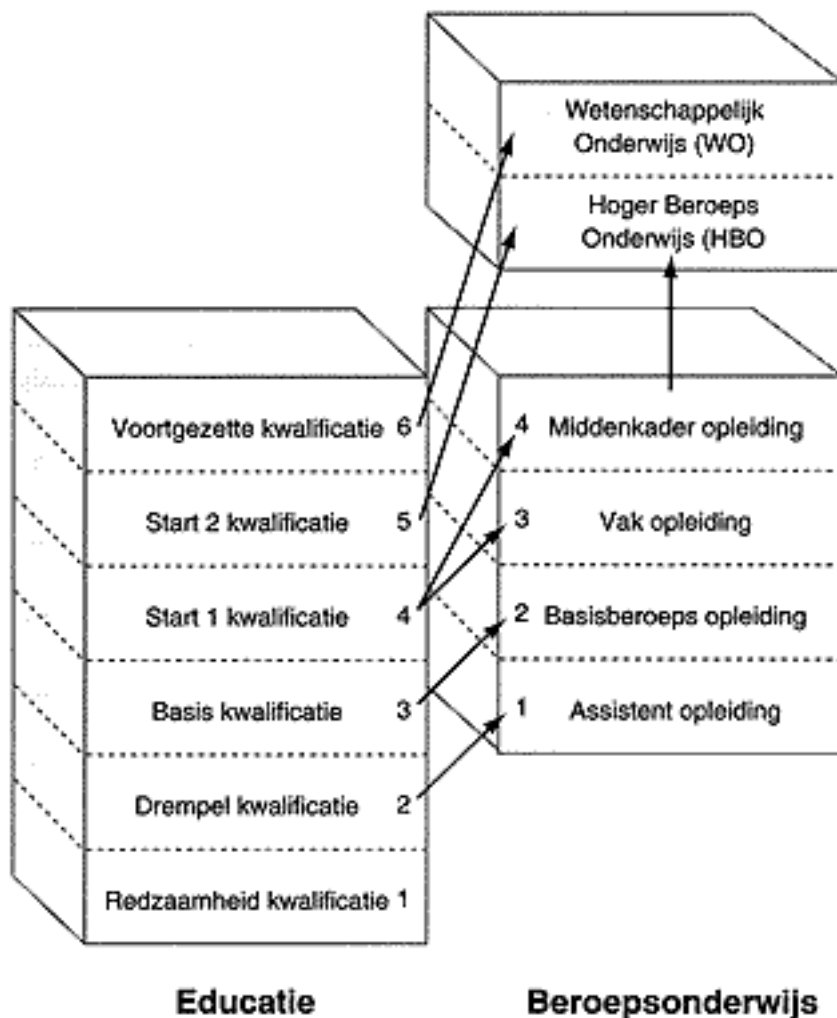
Wetenschappelijk Onderwijs (WO)

Hoger Beroeps Onderwijs (HBO

Voortgezette kwalificatie 6

Start 2 kwalificatie 5

Start 1 kwalificatie 4

Basis kwalificatie 3

Drempel kwalificatie 2

Redzaamheid kwalificatie 1

4 Middenkader opleiding

3 Vak opleiding

2 Basisberoeps opleiding

1 Assistent opleiding

Educatie

Beroepsonderwijs